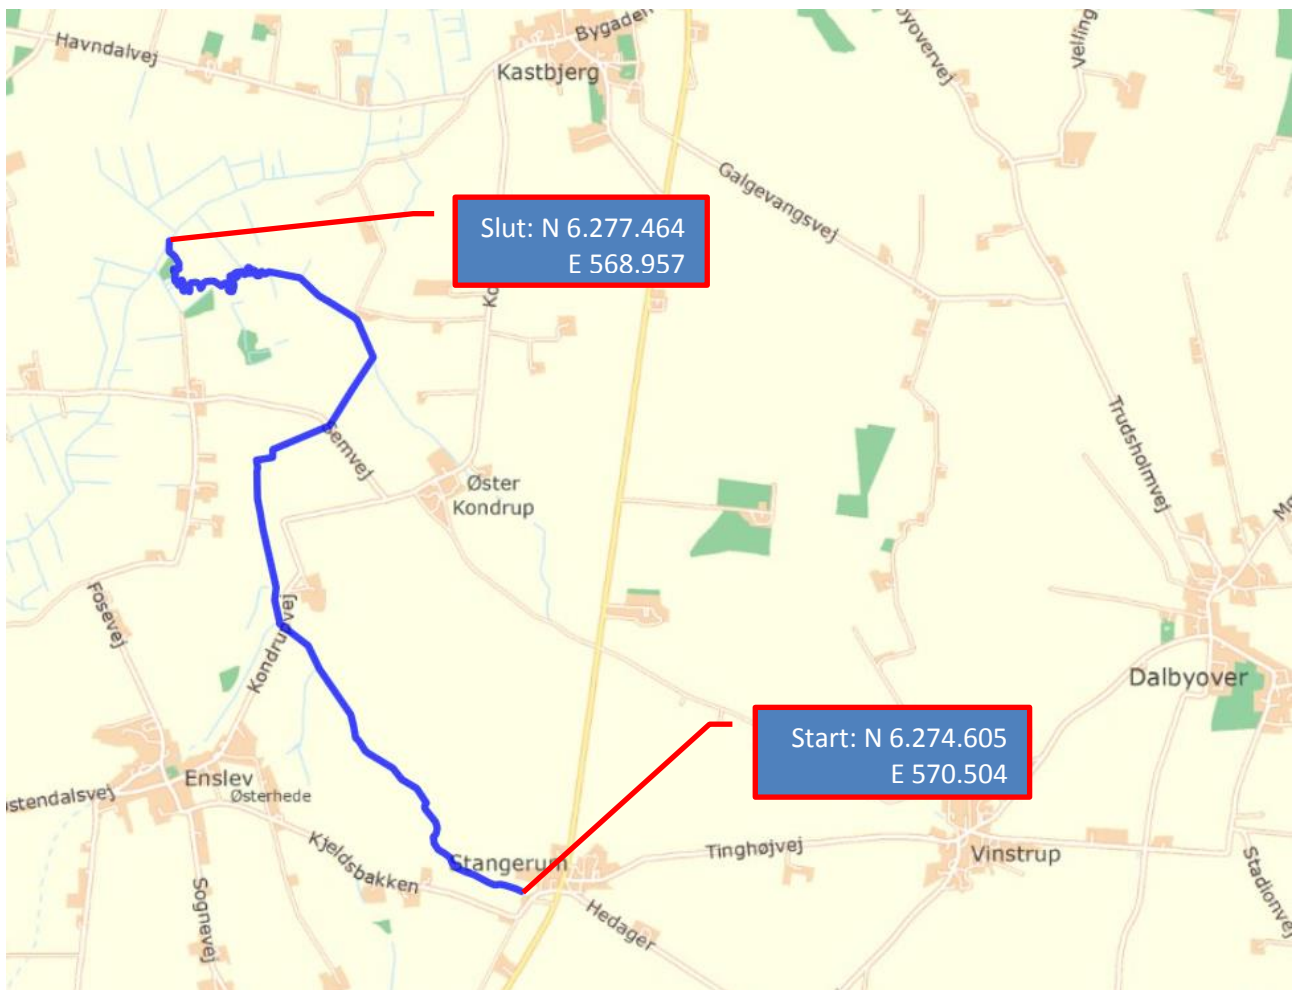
Havndalvej

Bygade

Kastbjerg

byovervej

Velling

Galgevangsvej

Slut: N 6.277.464
E 568.957

Ko

emvej

Øster Kondrup

Trudsholmvej

Fosevej

Kondrupvej

Dalbyover

Start: N 6.274.605
E 570.504

Enslev

Østerhede

stendalsvej

Kjeldsbakken

Stangerum

Tinghøjvej

Vinstrup

Stadionvej

Sognevej

Hedager